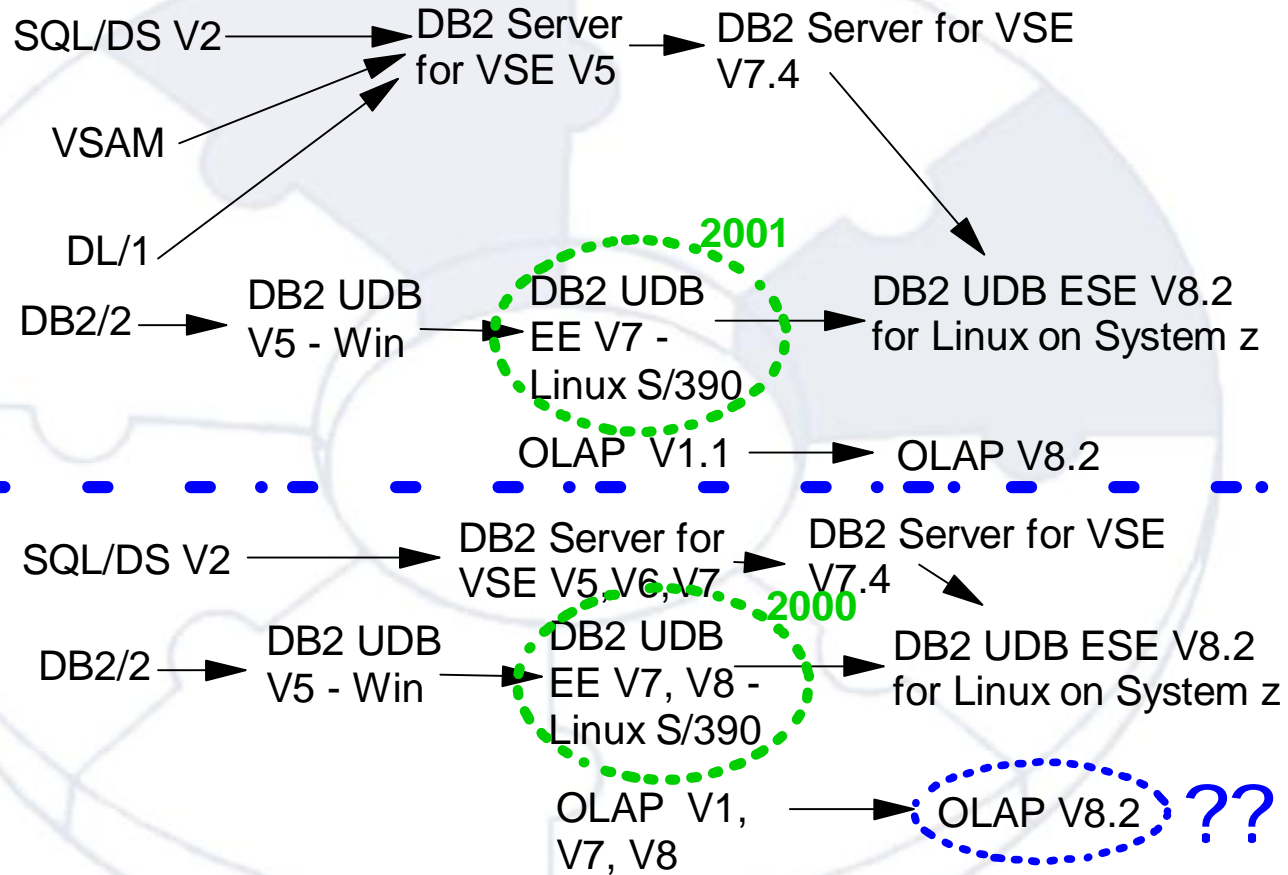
SQL/DS V2

DB2 Server for VSE V5

DB2 Server for VSE V7.4

VSAM

DL/1

2001

DB2/2

DB2 UDB V5 - Win

DB2 UDB EE V7 - Linux S/390

DB2 UDB ESE V8.2 for Linux on System z

OLAP V1.1

OLAP V8.2

SQL/DS V2

DB2 Server for VSE V5,V6,V7

DB2 Server for VSE V7.4

2000

DB2/2

DB2 UDB V5 - Win

DB2 UDB EE V7, V8 - Linux S/390

DB2 UDB ESE V8.2 for Linux on System z

OLAP V1, V7, V8

OLAP V8.2

??